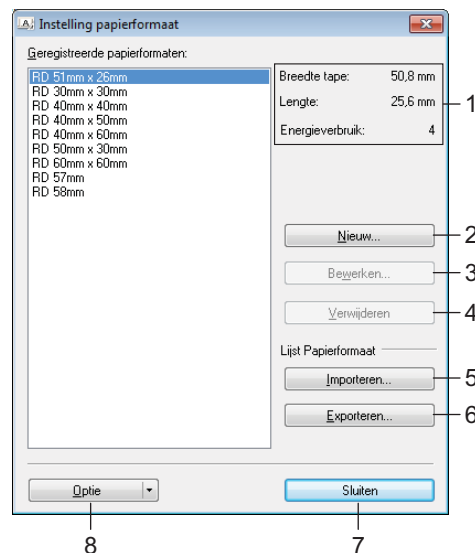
Instelling papierformaat

Geregistreerde papierformaten:

RD 51mm x 26mm
RD 30mm x 30mm
RD 40mm x 40mm
RD 40mm x 50mm
RD 40mm x 60mm
RD 50mm x 30mm
RD 60mm x 60mm
RD 57mm
RD 58mm

| Breedte tape: | 50,8 mm |
|---|---|
| Lengte: | 25,6 mm |
| Energieverbruik: | 4 |

1

Nieuw... 2

Bewerken... 3

Verwijderen 4

Lijst Papierformaat

Importeren... 5

Exporteren... 6

Optie

Sluiten

8

7